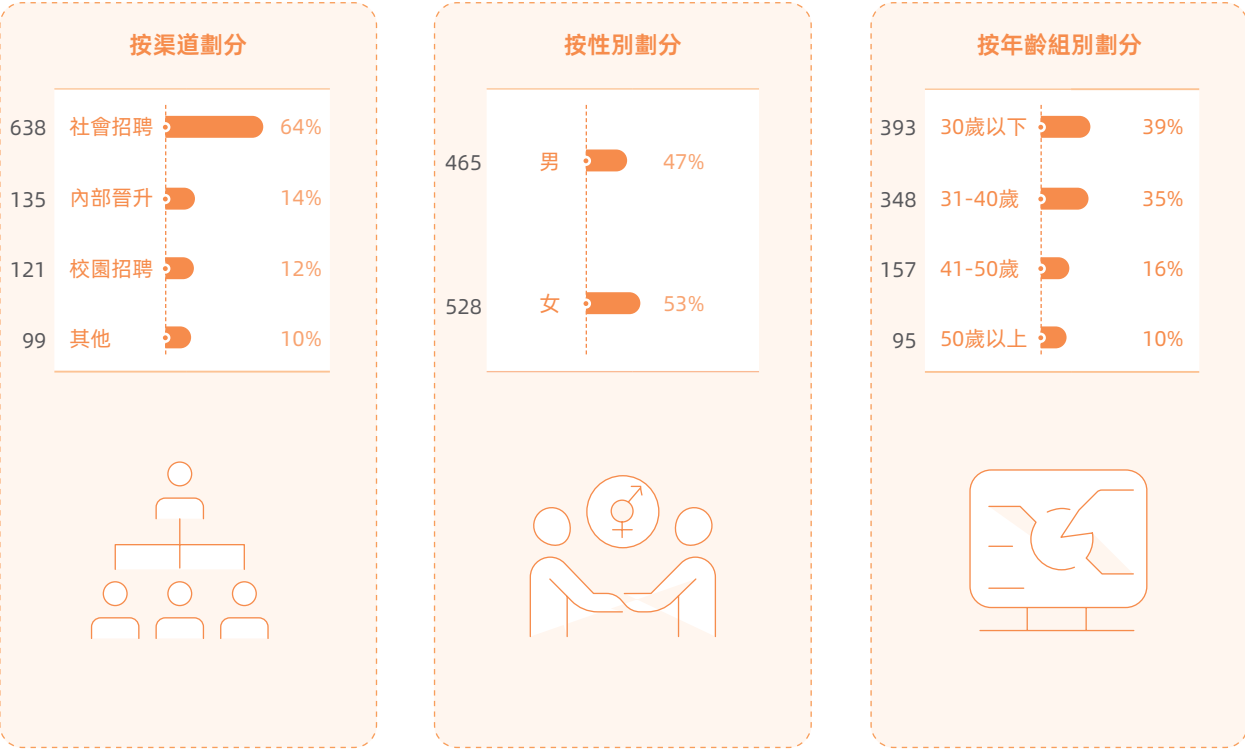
按渠道劃分

| | | |
|---|---|---|
| 638 | 社會招聘 | 64% |
| 135 | 內部晉升 | 14% |
| 121 | 校園招聘 | 12% |
| 99 | 其他 | 10% |

按性別劃分

| | | |
|---|---|---|
| 465 | 男 | 47% |
| 528 | 女 | 53% |

按年齡組別劃分

| | | |
|---|---|---|
| 393 | 30歲以下 | 39% |
| 348 | 31-40歲 | 35% |
| 157 | 41-50歲 | 16% |
| 95 | 50歲以上 | 10% |